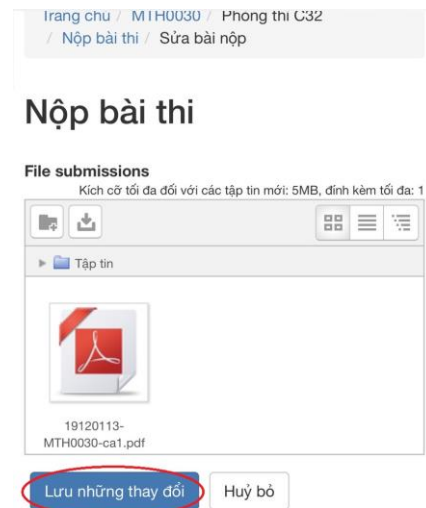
Trang chủ / MTH0030 / Phòng thi C32 / Nộp bài thi / Sửa bài nộp

Nộp bài thi

File submissions

Kích cỡ tối đa đối với các tập tin mới: 5MB, đính kèm tối đa: 1

Tập tin

19120113-MTH0030-ca1.pdf

Lưu những thay đổi

Huỷ bỏ